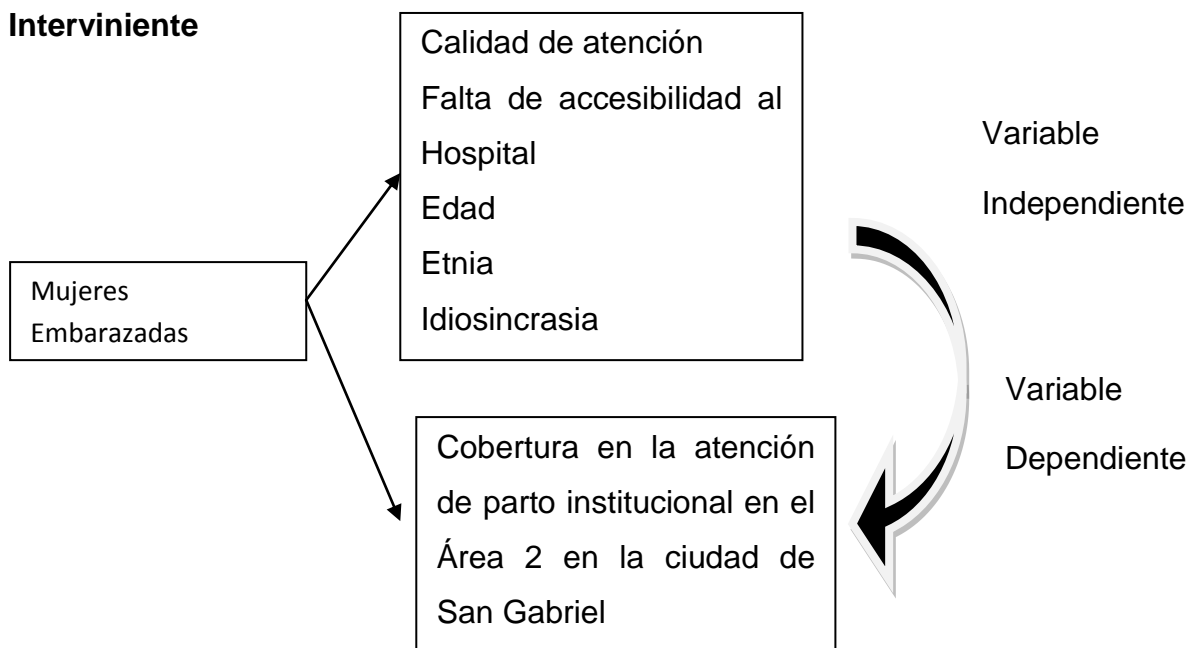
Interviniente

Calidad de atención
Falta de accesibilidad al Hospital
Edad
Etnia
Idiosincrasia

Variable
Independiente

Mujeres
Embarazadas

Variable
Dependiente

Cobertura en la atención de parto institucional en el Área 2 en la ciudad de San Gabriel